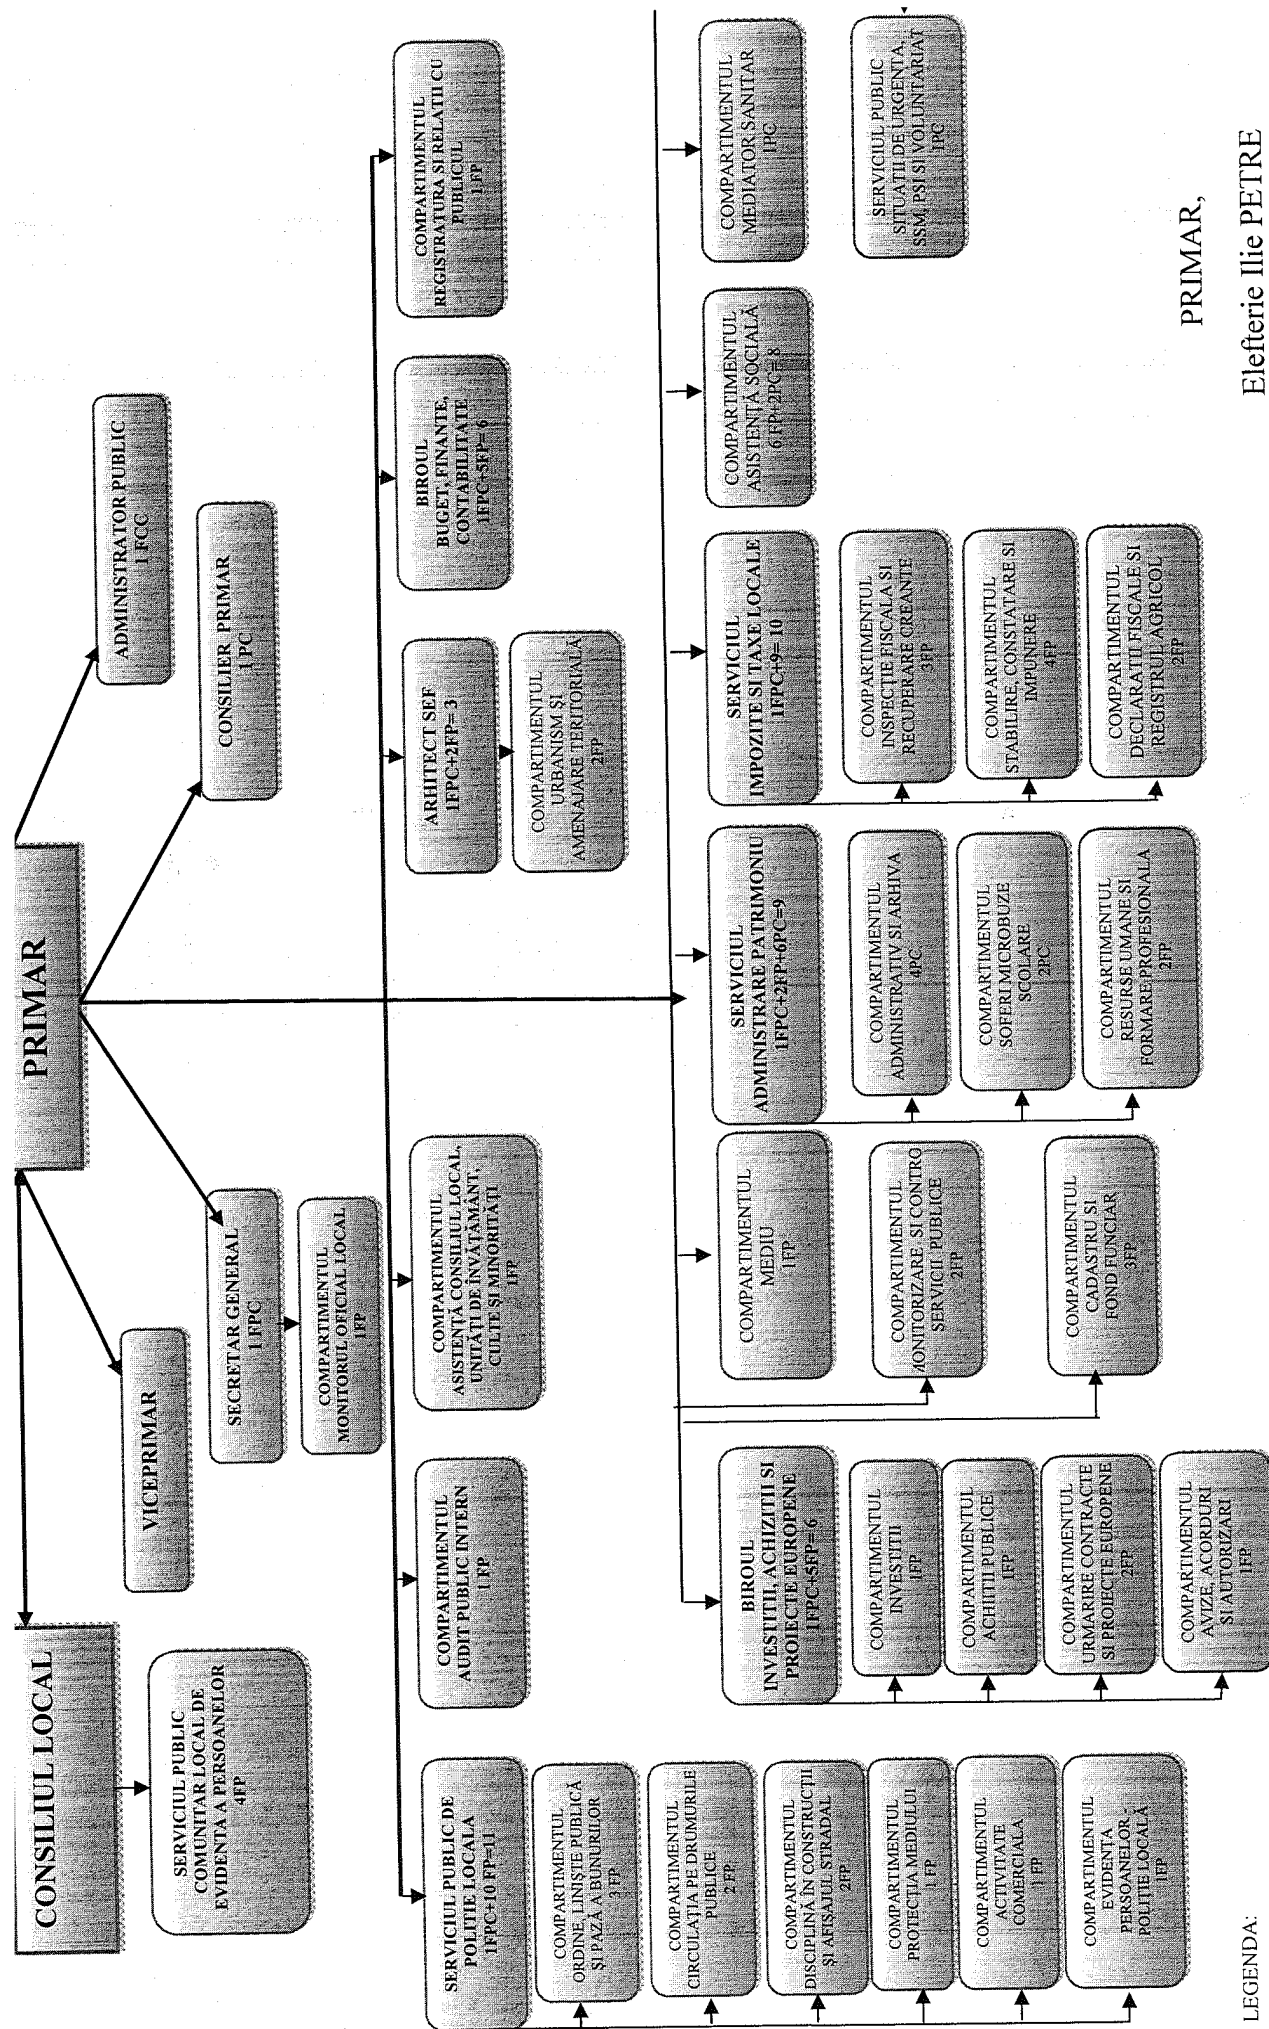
CONSILIUL LOCAL

PRIMAR

ADMINISTRATOR PUBLIC
1 FCC

CONSILIER PRIMAR
1 PC

VICEPRIMAR

SECRETAR GENERAL
1 FPC

COMPARTIMENTUL MONITORUL OFICIAL LOCAL
1FP

SERVICIUL PUBLIC COMUNITAR LOCAL DE EVIDENTA A PERSOANELOR
4FP

SERVICIUL PUBLIC DE POLITIE LOCALA
1FPC+10 FP=11

COMPARTIMENTUL ORDINE, LINIȘTE PUBLICĂ ȘI PAZĂ A BUNURILOR
3 FP

COMPARTIMENTUL CIRCULAȚIA PE DRUMURILE PUBLICE
2 FP

COMPARTIMENTUL DISCIPLINĂ ÎN CONSTRUCȚII ȘI AFIȘAJUL STRADAL
2FP

COMPARTIMENTUL PROTECȚIA MEDIULUI
1 FP

COMPARTIMENTUL ACTIVITATE COMERCIALĂ
1 FP

COMPARTIMENTUL EVIDENȚA PERSOANELOR - POLIȚIE LOCALĂ
1FP

COMPARTIMENTUL AUDIT PUBLIC INTERN
1 FP

COMPARTIMENTUL ASISTENȚĂ CONSILIU LOCAL, UNITĂȚI DE ÎNVĂȚĂMÂNT, CULTE ȘI MINORITĂȚI
1FP

ARHITECT SEF
1FPC+2FP= 3

COMPARTIMENTUL URBANISM ȘI AMENAJARE TERITORIALĂ
2FP

BIROUL BUGET, FINANTE, CONTABILITATE
1FPC+5FP= 6

COMPARTIMENTUL REGISTRATURA ȘI RELAȚII CU PUBLICUL
1 FP

BIROUL INVESTITII, ACHIZITII SI PROIECTE EUROPENE
1FPC+5FP=6

COMPARTIMENTUL INVESTIȚII
1FP

COMPARTIMENTUL ACHIȚII PUBLICE
1FP

COMPARTIMENTUL URMARIRE CONTRACTE ȘI PROIECTE EUROPENE
2FP

COMPARTIMENTUL AVIZE, ACORDURI ȘI AUTORIZĂRI
1FP

COMPARTIMENTUL MEDIU
1FP

COMPARTIMENTUL MONITORIZARE, ȘI CONTRO SERVICII PUBLICE
2FP

COMPARTIMENTUL CADASTRU ȘI FOND FUNCIAR
3FP

SERVICIUL ADMINISTRARE PATRIMONIU
1FPC+2FP+6PC=9

COMPARTIMENTUL ADMINISTRATIV ȘI ARHIVA
4PC

COMPARTIMENTUL SOFERI MICROBUZE SCOLARE
2PC

COMPARTIMENTUL RESURSE UMANE ȘI FORMARE PROFESIONALĂ
2FP

SERVICIUL IMPOZITE SI TAXE LOCALE
1FPC+9= 10

COMPARTIMENTUL INSPECȚIE FISCALĂ ȘI RECUPERARE CREANȚE
3FP

COMPARTIMENTUL STABILIRE, CONSTATARE ȘI IMPUNERE
4FP

COMPARTIMENTUL DECLARAȚII FISCALE ȘI REGISTRUL AGRICOL
2FP

COMPARTIMENTUL ASISTENȚĂ SOCIALĂ
6 FP+2PC= 8

COMPARTIMENTUL MEDIATOR SANITAR
1PC

SERVICIUL PUBLIC SITUAȚII DE URGENȚĂ, SSM, PSI ȘI VOLUNTARIAT
1PC

PRIMAR,

Elefterie Ilie PETRE

LEGENDA: